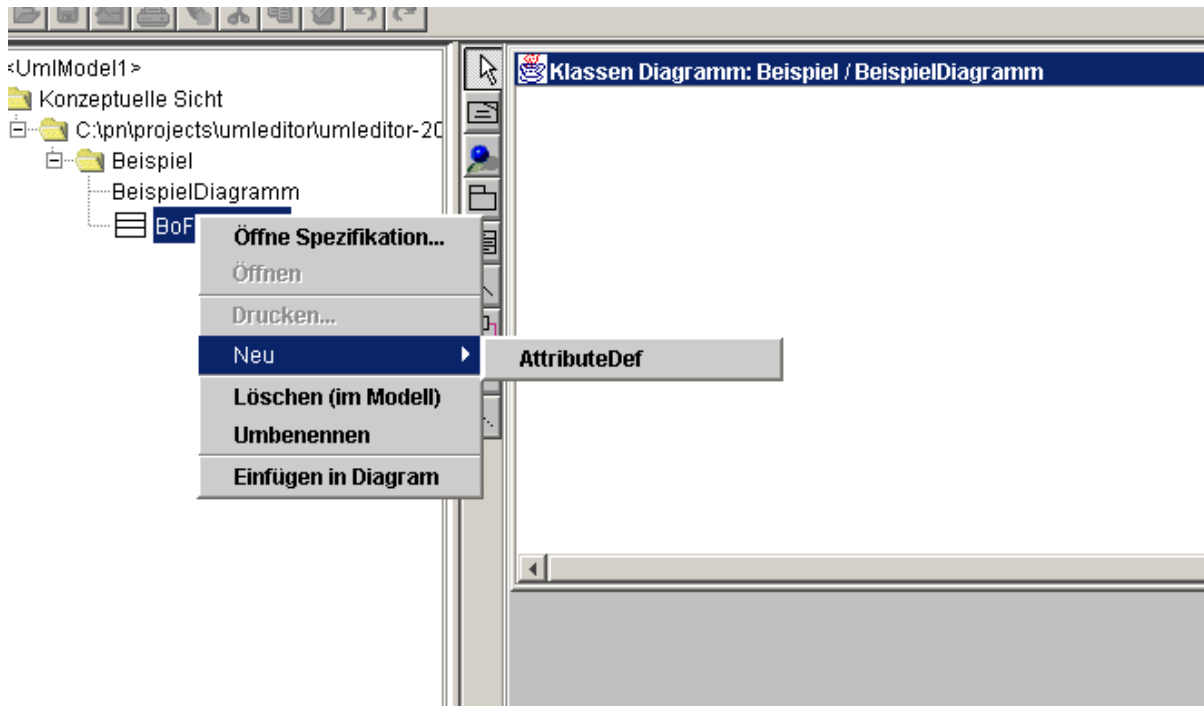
<UmlModel1>
Konzeptuelle Sicht
C:\pn\projects\umleditor\umleditor-20
Beispiel
BeispielDiagramm
BoF

Öffne Spezifikation...
Öffnen
Drucken...
Neu
AttributeDef
Löschen (im Modell)
Umbenennen
Einfügen in Diagram

Klassen Diagramm: Beispiel / BeispielDiagramm